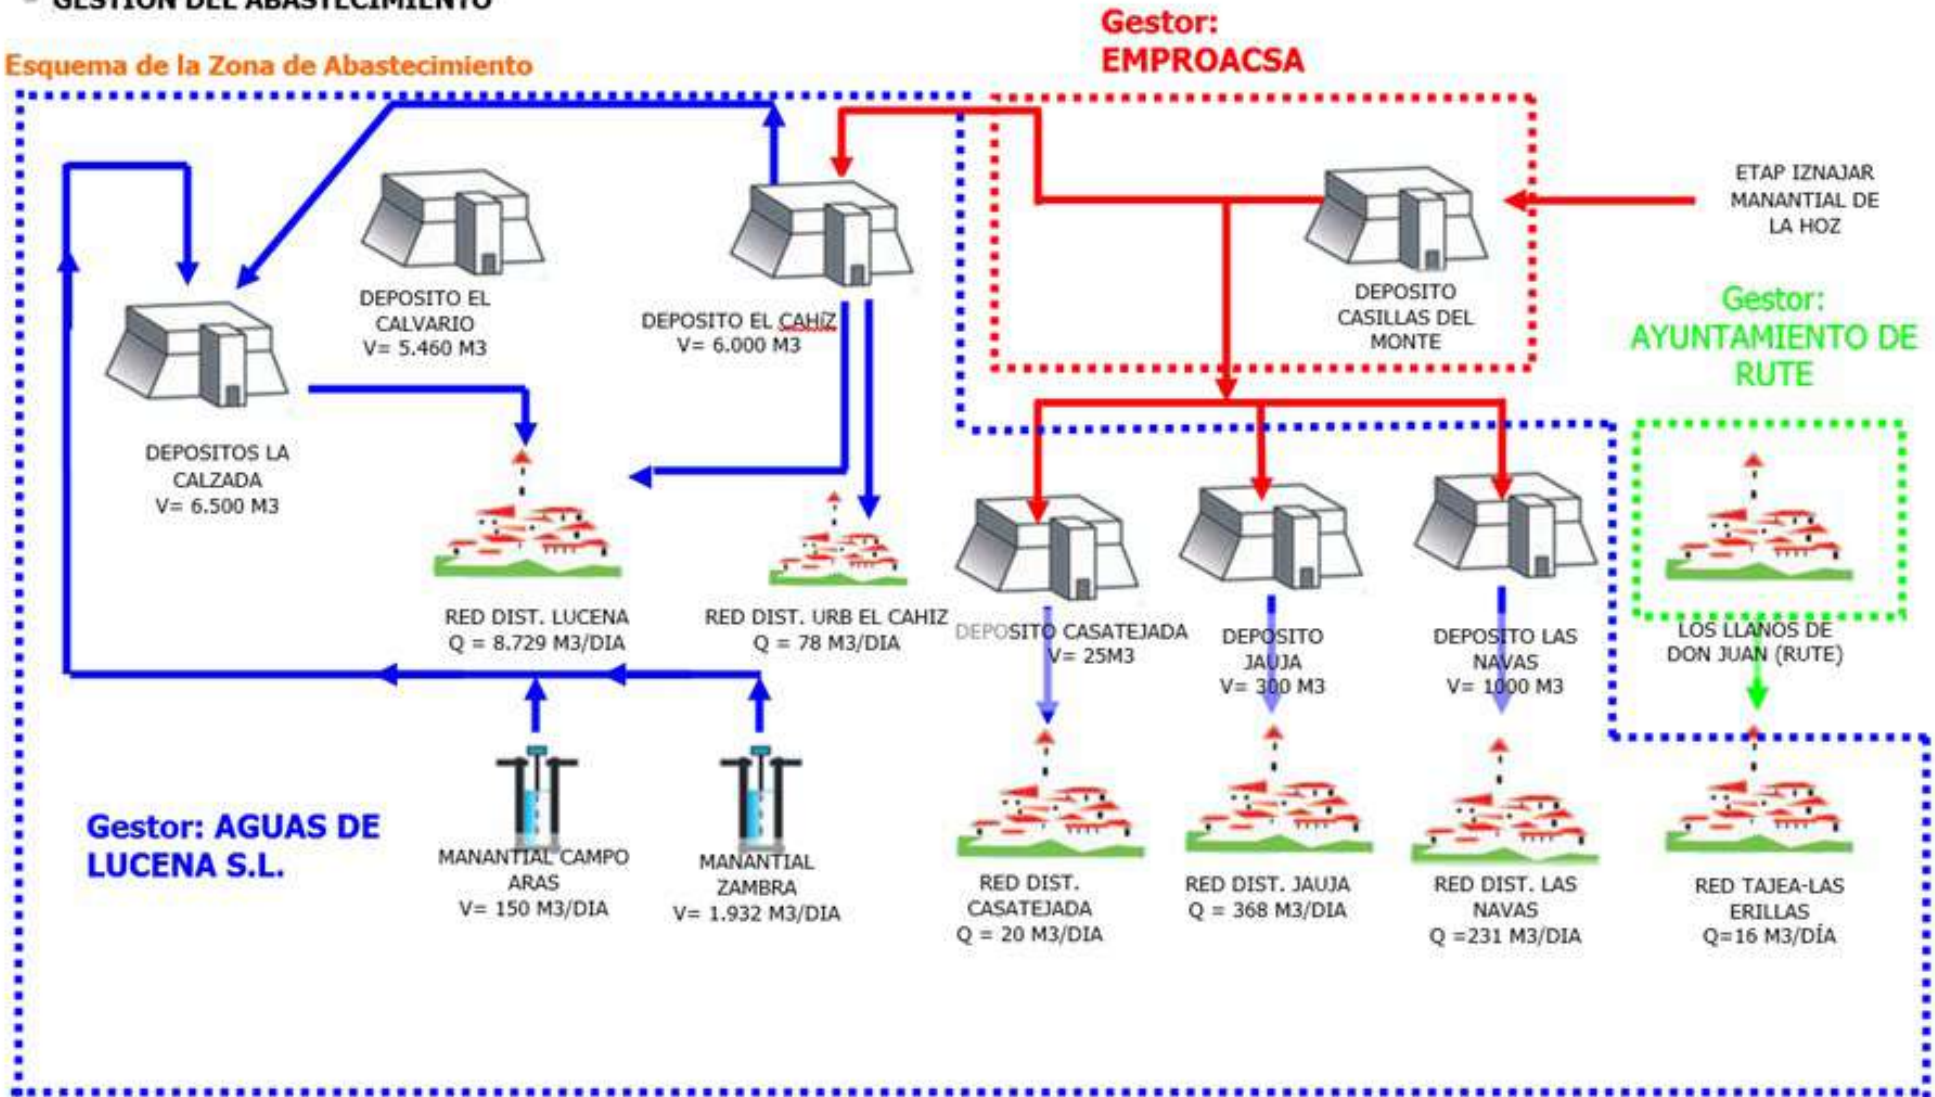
GESTIÓN DEL ABASTECIMIENTO

Esquema de la Zona de Abastecimiento

Gestor: EMPROACSA

ETAP IZNAJAR MANANTIAL DE LA HOZ

DEPOSITO EL CALVARIO V= 5.460 M3

DEPOSITO EL CAHIZ V= 6.000 M3

DEPOSITO CASILLAS DEL MONTE

Gestor: AYUNTAMIENTO DE RUTE

DEPOSITOS LA CALZADA V= 6.500 M3

RED DIST. LUCENA Q = 8.729 M3/DIA

RED DIST. URB EL CAHIZ Q = 78 M3/DIA

DEPOSITO CASATEJADA V= 25M3

DEPOSITO JAUJA V= 300 M3

DEPOSITO LAS NAVAS V= 1000 M3

LOS LLANOS DE DON JUAN (RUTE)

Gestor: AGUAS DE LUCENA S.L.

MANANTIAL CAMPO ARAS V= 150 M3/DIA

MANANTIAL ZAMBRA V= 1.932 M3/DIA

RED DIST. CASATEJADA Q = 20 M3/DIA

RED DIST. JAUJA Q = 368 M3/DIA

RED DIST. LAS NAVAS Q =231 M3/DIA

RED TAJEA-LAS ERILLAS Q=16 M3/DÍA